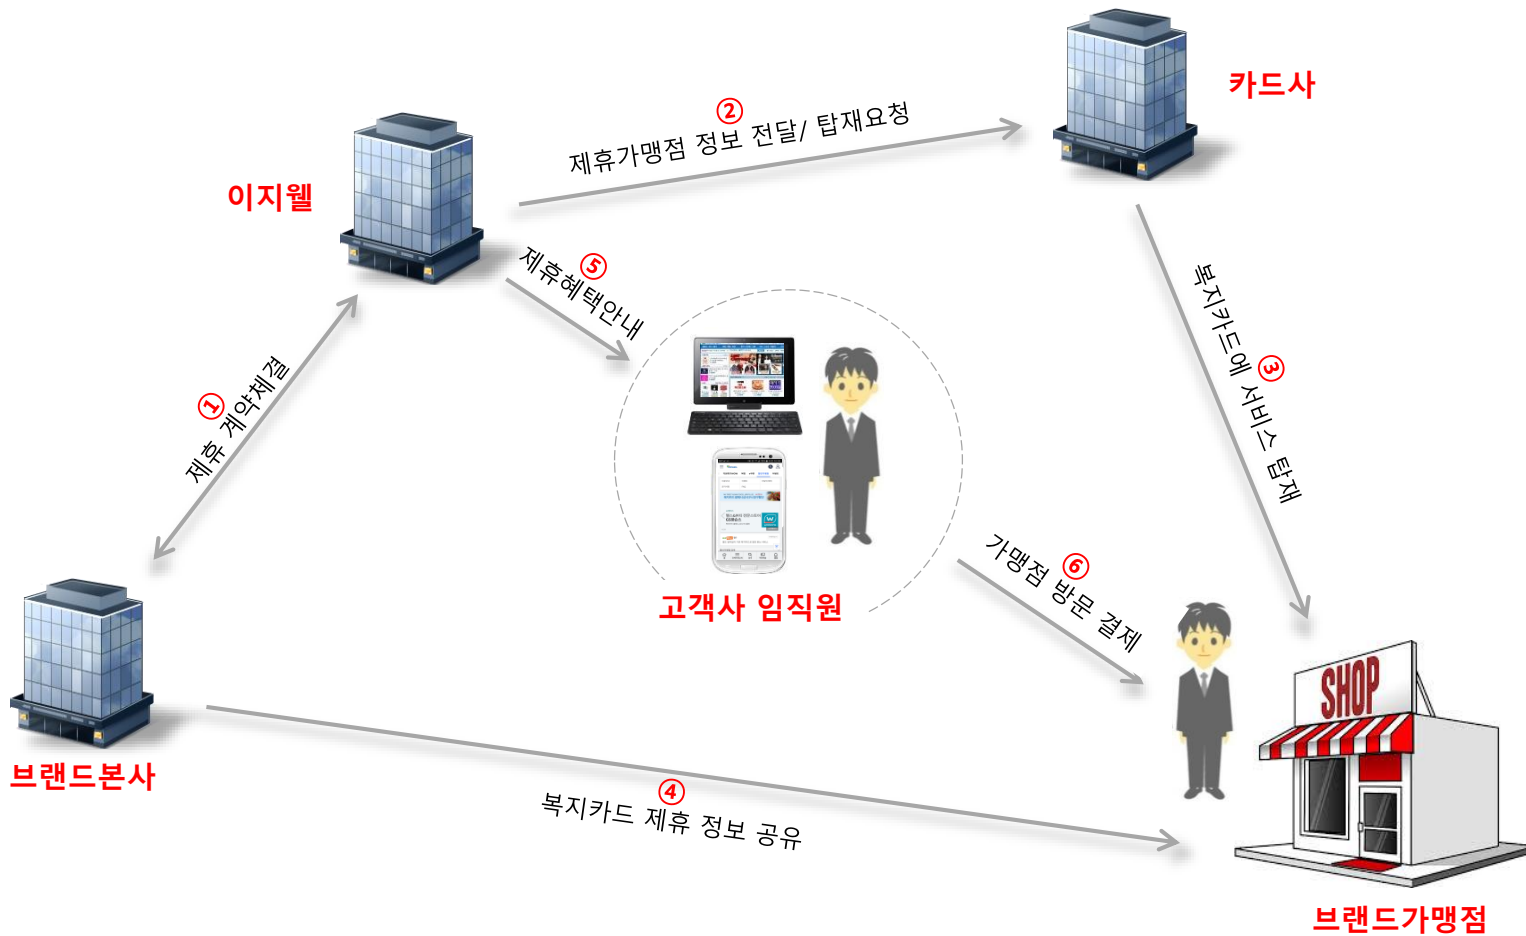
카드사

②
제휴가맹점 정보 전달/ 탑재요청

이지웰

⑤
제휴혜택안내

복지카드에 ③ 서비스 탑재

①
제휴 계약체결

고객사 임직원

가맹점 ⑥ 방문 결제

SHOP

브랜드본사

④
복지카드 제휴 정보 공유

브랜드가맹점